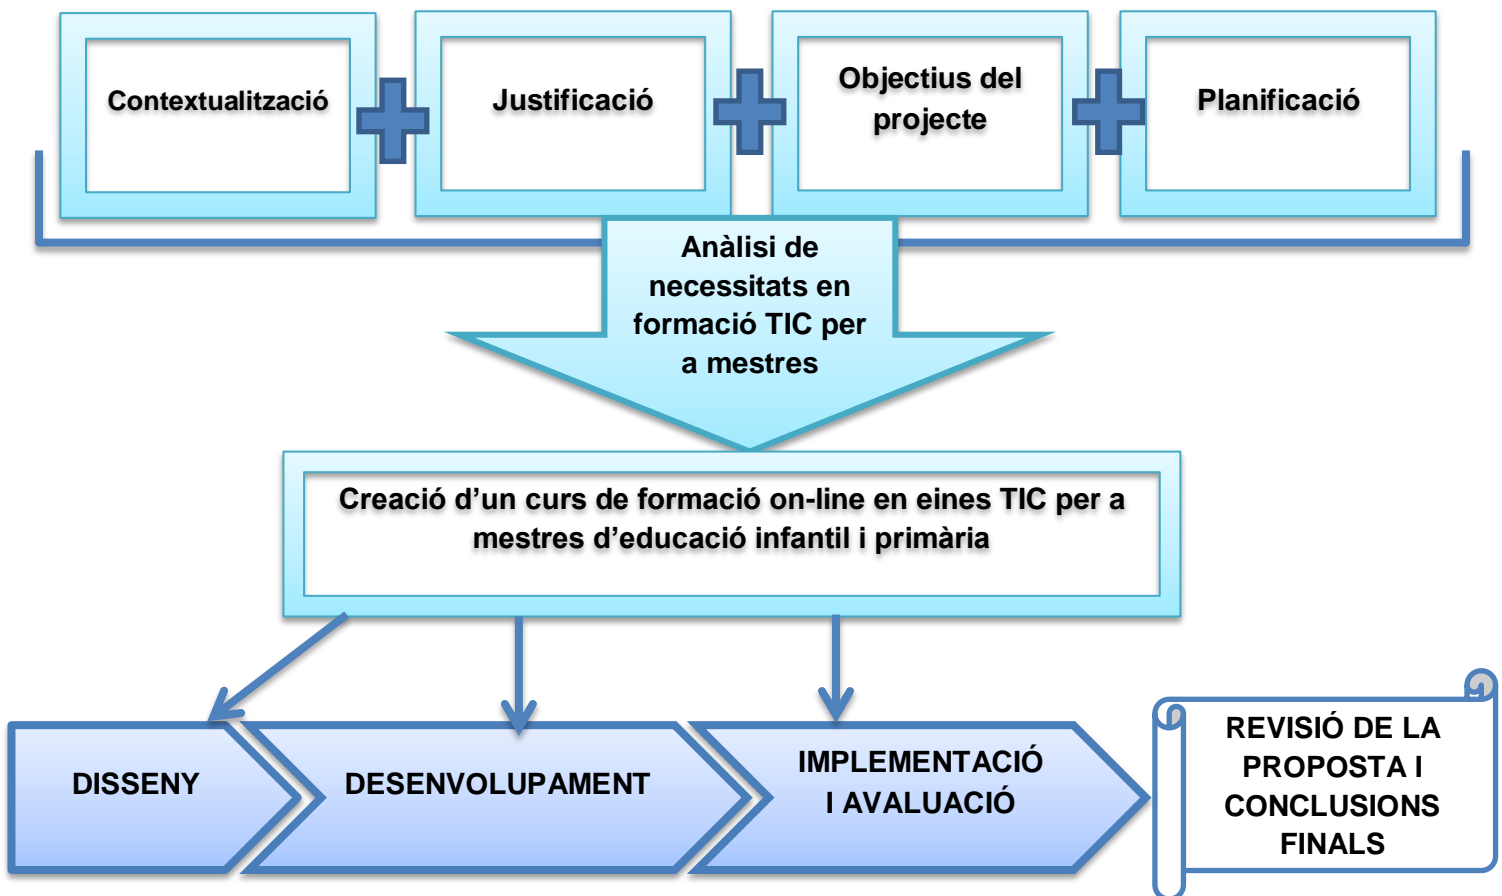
Contextualització

Justificació

Objectius del projecte

Planificació

Anàlisi de necessitats en formació TIC per a mestres

Creació d'un curs de formació on-line en eines TIC per a mestres d'educació infantil i primària

DISSENY

DESENVOLUPAMENT

IMPLEMENTACIÓ I AVALUACIÓ

REVISIÓ DE LA PROPOSTA I CONCLUSIONS FINALS